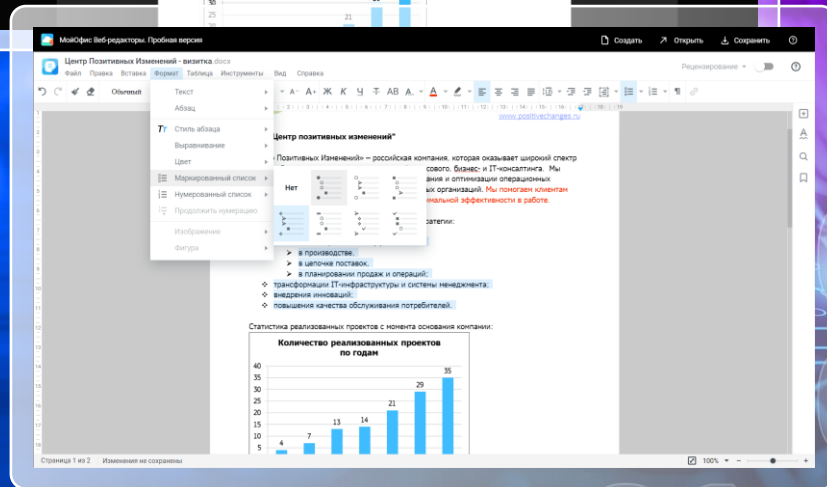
30
25
21

МойОфис Веб-редакторы. Пробная версия
Создать
Открыть
Сохранить

Центр Позитивных Изменений - визитка.docx
Файл Правка Вставка Формат Таблица Инструменты Вид Справка
Рецензирование

Обычный

Текст
Абзац
Стиль абзаца
Выравнивание
Цвет
Маркированный список
Нумерованный список
Продолжить нумерацию
Изображение
Фигура

Нет

www.positivechanges.ru

Центр позитивных изменений"

Позитивных Изменений» – российская компания, которая оказывает широкий спектр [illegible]сового, бизнес- и IT-консалтинга. Мы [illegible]ания и оптимизации операционных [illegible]ых организаций. Мы помогаем клиентам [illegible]мальной эффективности в работе.

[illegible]стратегии:

➢ в производстве.
➢ в цепочке поставок.
➢ в планировании продаж и операций;
❖ трансформации IT-инфраструктуры и системы менеджмента;
❖ внедрения инноваций;
❖ повышения качества обслуживания потребителей.

Статистика реализованных проектов с момента основания компании:

Количество реализованных проектов по годам

40
35
30
25
20
15
10
5

4 7 13 14 21 29 35

Страница 1 из 2 Изменения не сохранены
100%